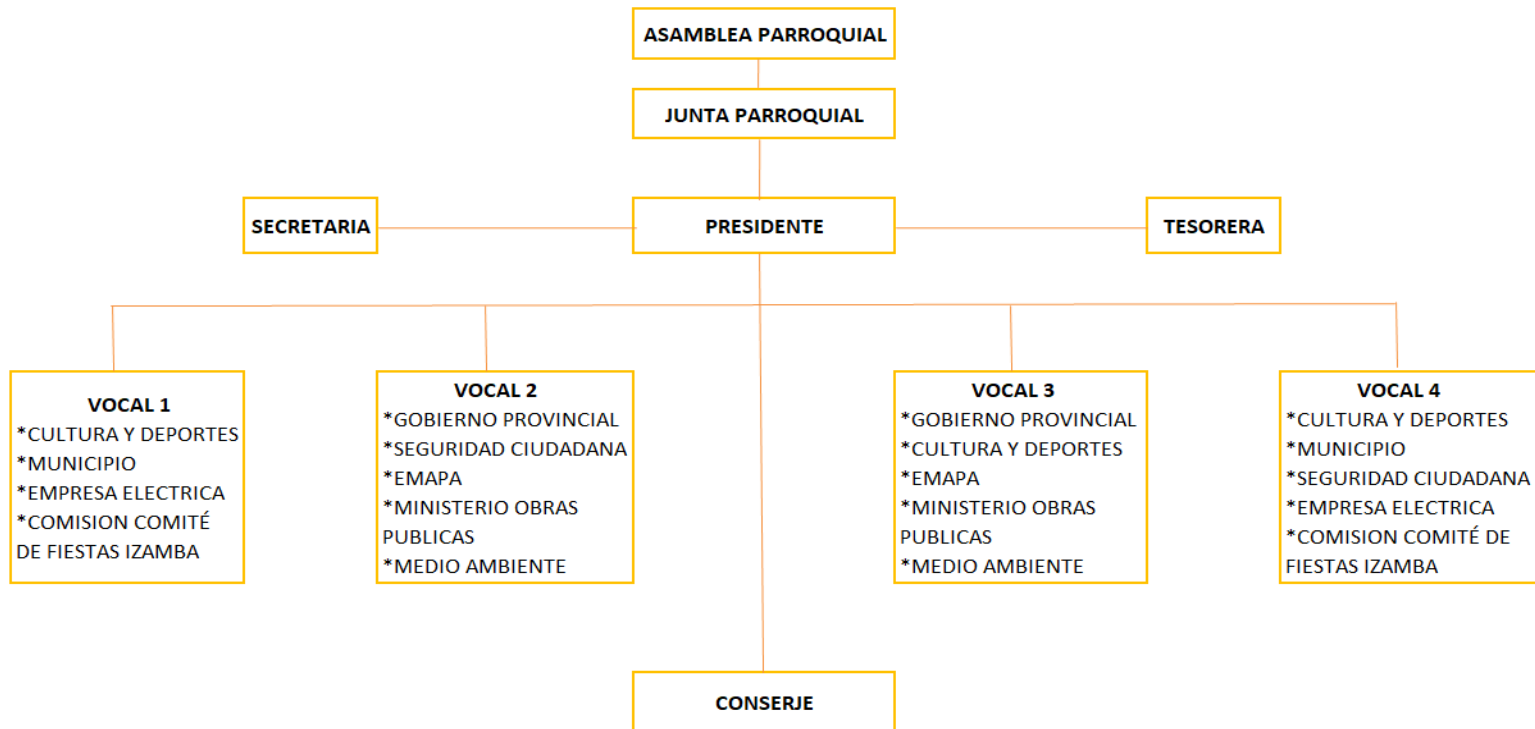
ASAMBLEA PARROQUIAL

JUNTA PARROQUIAL

SECRETARIA

PRESIDENTE

TESORERA

VOCAL 1
*CULTURA Y DEPORTES
*MUNICIPIO
*EMPRESA ELECTRICA
*COMISION COMITÉ DE FIESTAS IZAMBA

VOCAL 2
*GOBIERNO PROVINCIAL
*SEGURIDAD CIUDADANA
*EMAPA
*MINISTERIO OBRAS PUBLICAS
*MEDIO AMBIENTE

VOCAL 3
*GOBIERNO PROVINCIAL
*CULTURA Y DEPORTES
*EMAPA
*MINISTERIO OBRAS PUBLICAS
*MEDIO AMBIENTE

VOCAL 4
*CULTURA Y DEPORTES
*MUNICIPIO
*SEGURIDAD CIUDADANA
*EMPRESA ELECTRICA
*COMISION COMITÉ DE FIESTAS IZAMBA

CONSERJE